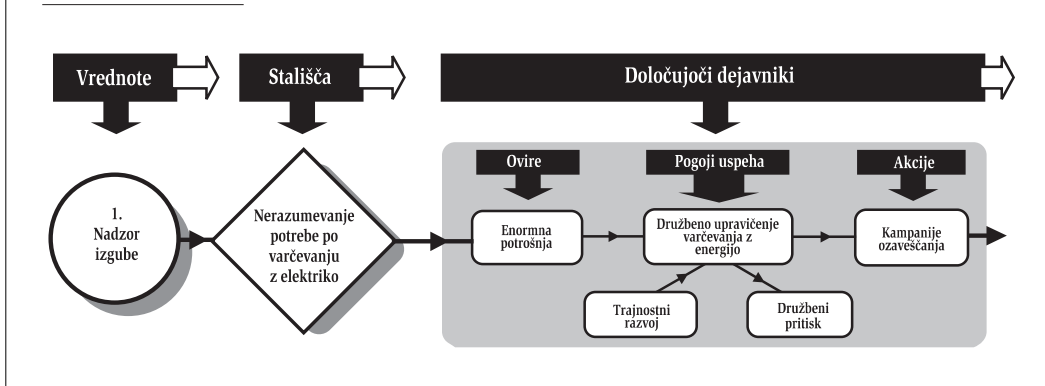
Vrednote

Stališča

Določujoči dejavniki

Ovire

Pogoji uspeha

Akcije

1. Nadzor izgube

Nerazumevanje potrebe po varčevanju z elektriko

Enormna potrošnja

Družbeno upravičenje varčevanja z energijo

Kampanije ozaveščanja

Trajnostni razvoj

Družbeni pritisk